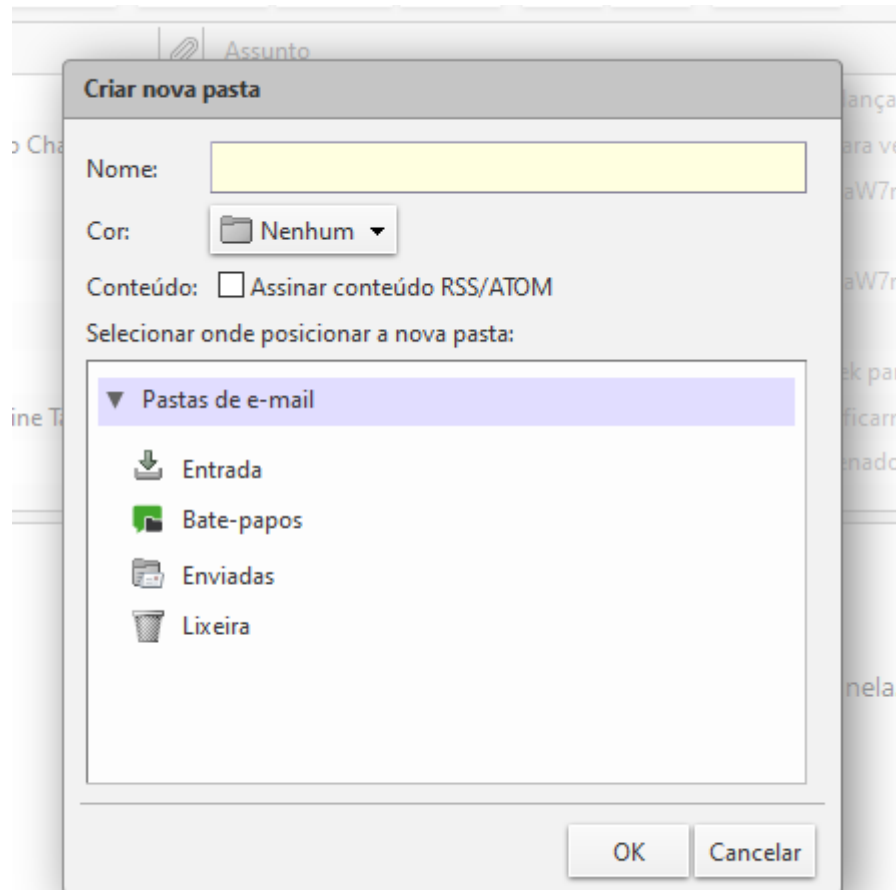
Assunto

o Cha

ine T

lança

ara ve

aW7r

aW7r

ek par

ficarr

enado

nela

Criar nova pasta

Nome:

Cor: Nenhum ▾

Conteúdo: Assinar conteúdo RSS/ATOM

Selecionar onde posicionar a nova pasta:

▼ Pastas de e-mail

Entrada

Bate-papos

Enviadas

Lixeira

OK Cancelar